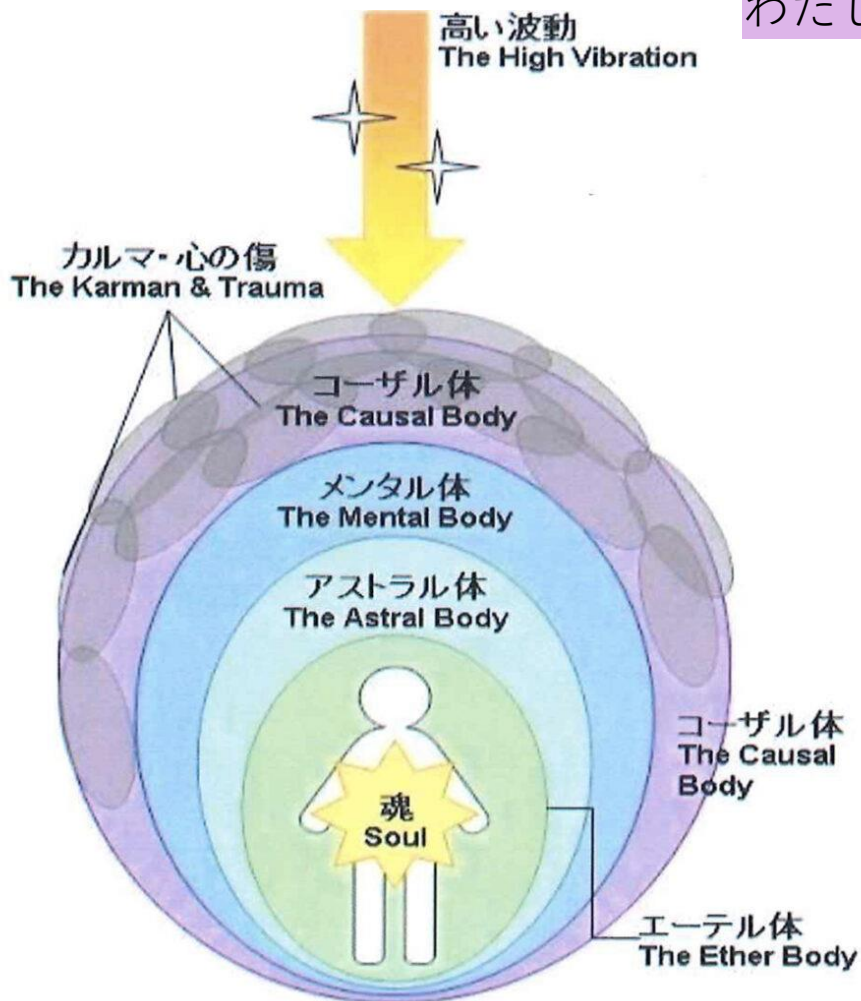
わたし

高い波動
The High Vibration

カルマ・心の傷
The Karman & Trauma

コーザル体
The Causal Body

メンタル体
The Mental Body

アストラル体
The Astral Body

魂
Soul

コーザル体
The Causal Body

エーテル体
The Ether Body